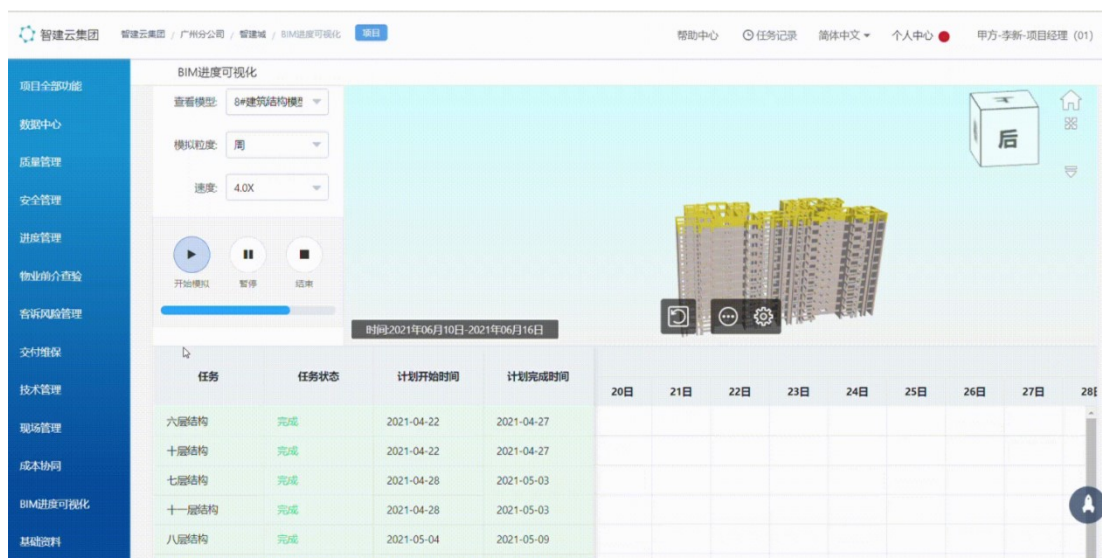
智建云集团 智建云集团 / 广州分公司 / 智建城 / BIM进度可视化 项目

帮助中心 任务记录 简体中文 个人中心 甲方-李新-项目经理 (01)

项目全部功能
数据中心
质量管理
安全管理
进度管理
物业前介查验
客诉风险管理
交付维保
技术管理
现场管理
成本协同
BIM进度可视化
基础资料

BIM进度可视化

查看模型: 8#建筑结构模型
模拟粒度: 周
速度: 4.0X

开始模拟 暂停 结束

时间2021年06月10日-2021年06月16日

后

| 任务 | 任务状态 | 计划开始时间 | 计划完成时间 |
|---|---|---|---|
| 六层结构 | 完成 | 2021-04-22 | 2021-04-27 |
| 十层结构 | 完成 | 2021-04-22 | 2021-04-27 |
| 七层结构 | 完成 | 2021-04-28 | 2021-05-03 |
| 十一层结构 | 完成 | 2021-04-28 | 2021-05-03 |
| 八层结构 | 完成 | 2021-05-04 | 2021-05-09 |

20日 21日 22日 23日 24日 25日 26日 27日 28日